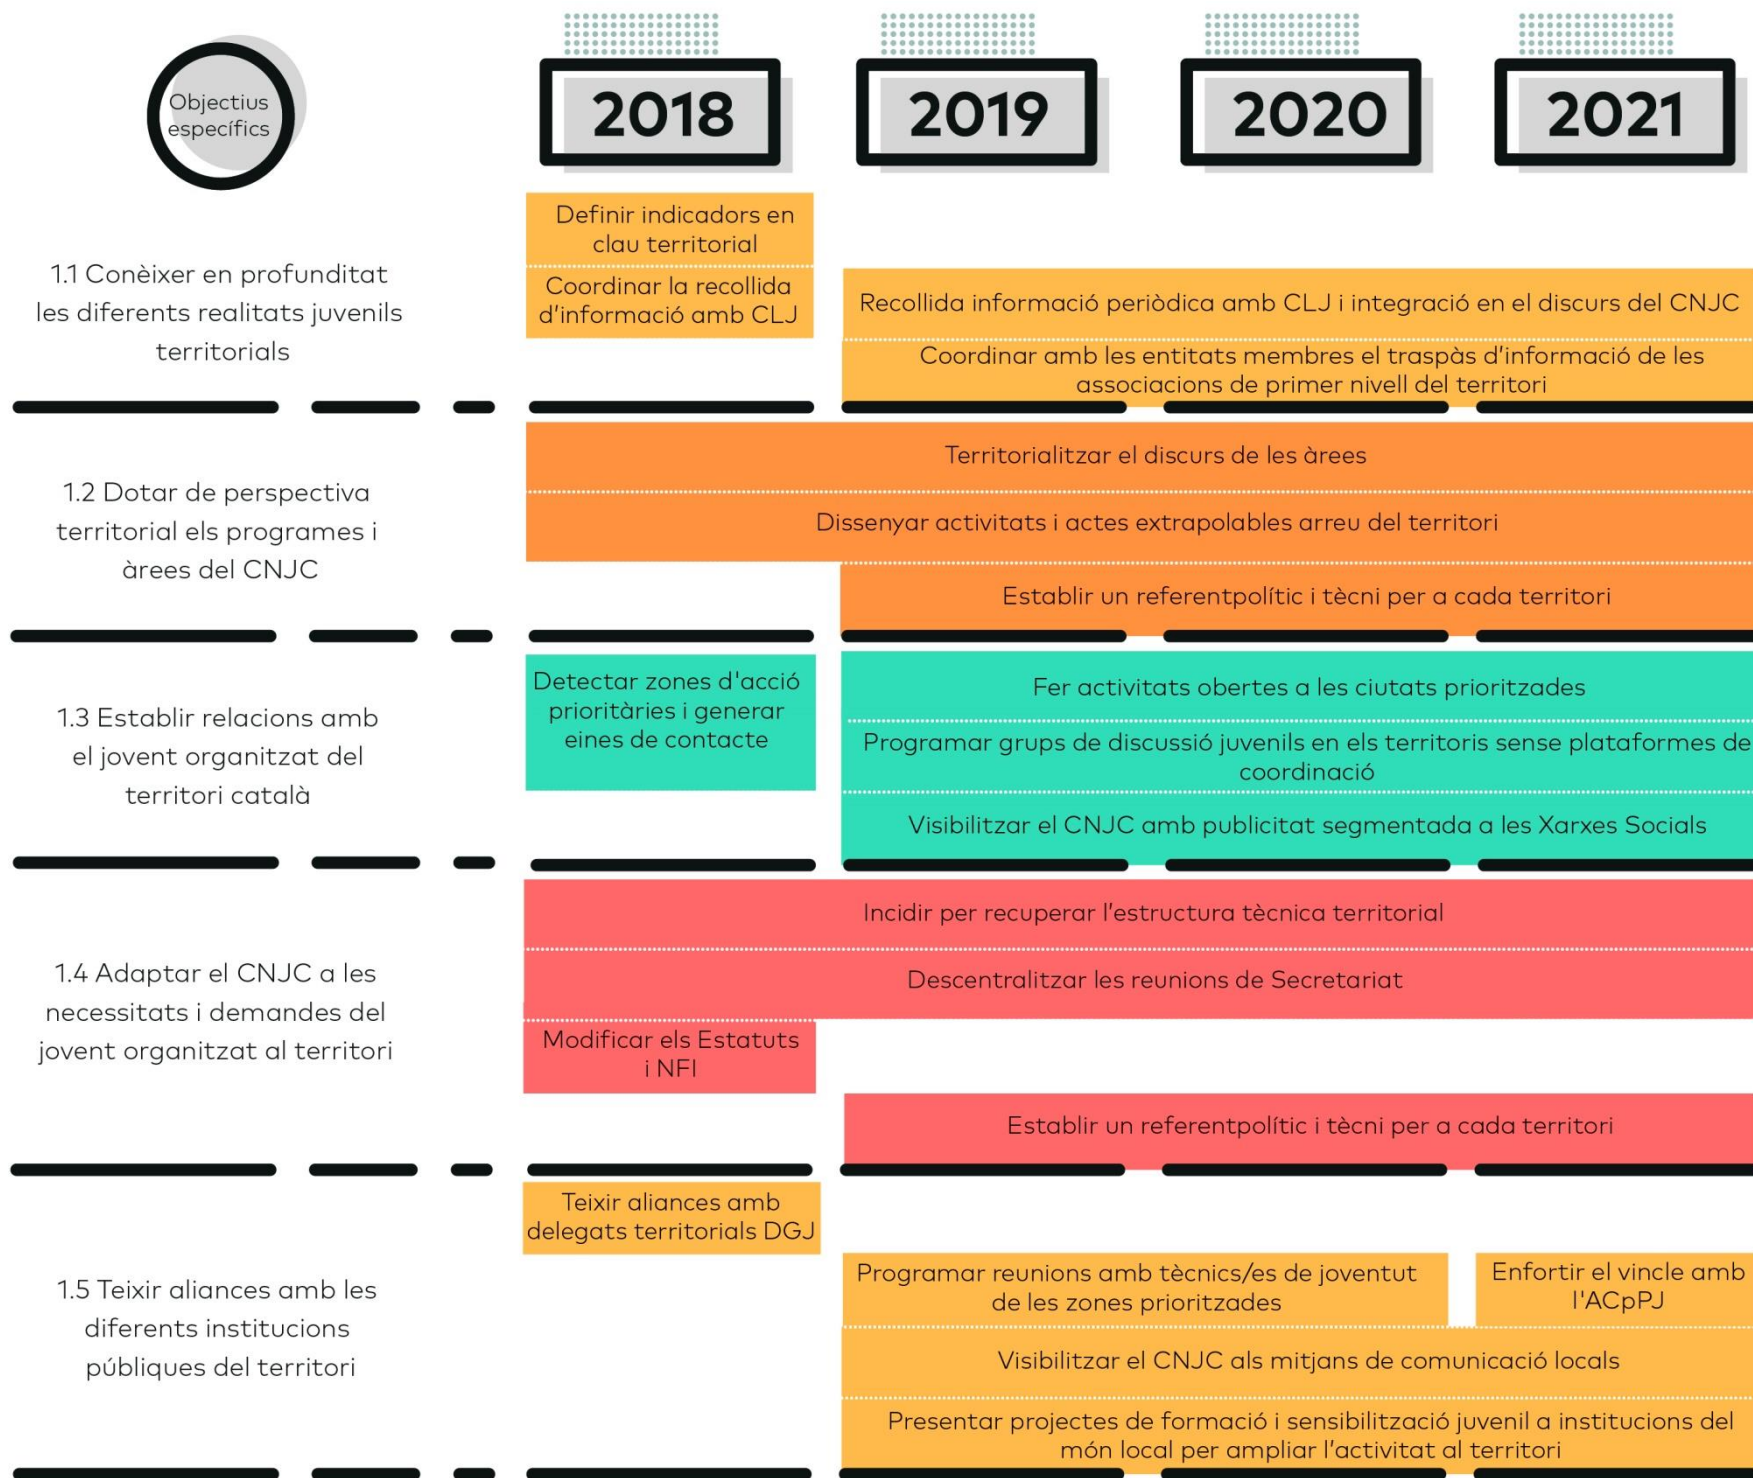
Objectius específics

2018

2019

2020

2021

1.1 Conèixer en profunditat les diferents realitats juvenils territorials

Definir indicadors en clau territorial

Coordinar la recollida d'informació amb CLJ

Recollida informació periòdica amb CLJ i integració en el discurs del CNJC

Coordinar amb les entitats membres el traspàs d'informació de les associacions de primer nivell del territori

1.2 Dotar de perspectiva territorial els programes i àrees del CNJC

Territorialitzar el discurs de les àrees

Dissenyar activitats i actes extrapolables arreu del territori

Establir un referentpolític i tècni per a cada territori

1.3 Establir relacions amb el jovent organitzat del territori català

Detectar zones d'acció prioritàries i generar eines de contacte

Fer activitats obertes a les ciutats prioritzades

Programar grups de discussió juvenils en els territoris sense plataformes de coordinació

Visibilitzar el CNJC amb publicitat segmentada a les Xarxes Socials

1.4 Adaptar el CNJC a les necessitats i demandes del jovent organitzat al territori

Incidir per recuperar l'estructura tècnica territorial

Descentralitzar les reunions de Secretariat

Modificar els Estatuts i NFI

Establir un referentpolític i tècni per a cada territori

1.5 Teixir aliances amb les diferents institucions públiques del territori

Teixir aliances amb delegats territorials DGJ

Programar reunions amb tècnics/es de joventut de les zones prioritzades

Enfortir el vincle amb l'ACpPJ

Visibilitzar el CNJC als mitjans de comunicació locals

Presentar projectes de formació i sensibilització juvenil a institucions del món local per ampliar l'activitat al territori